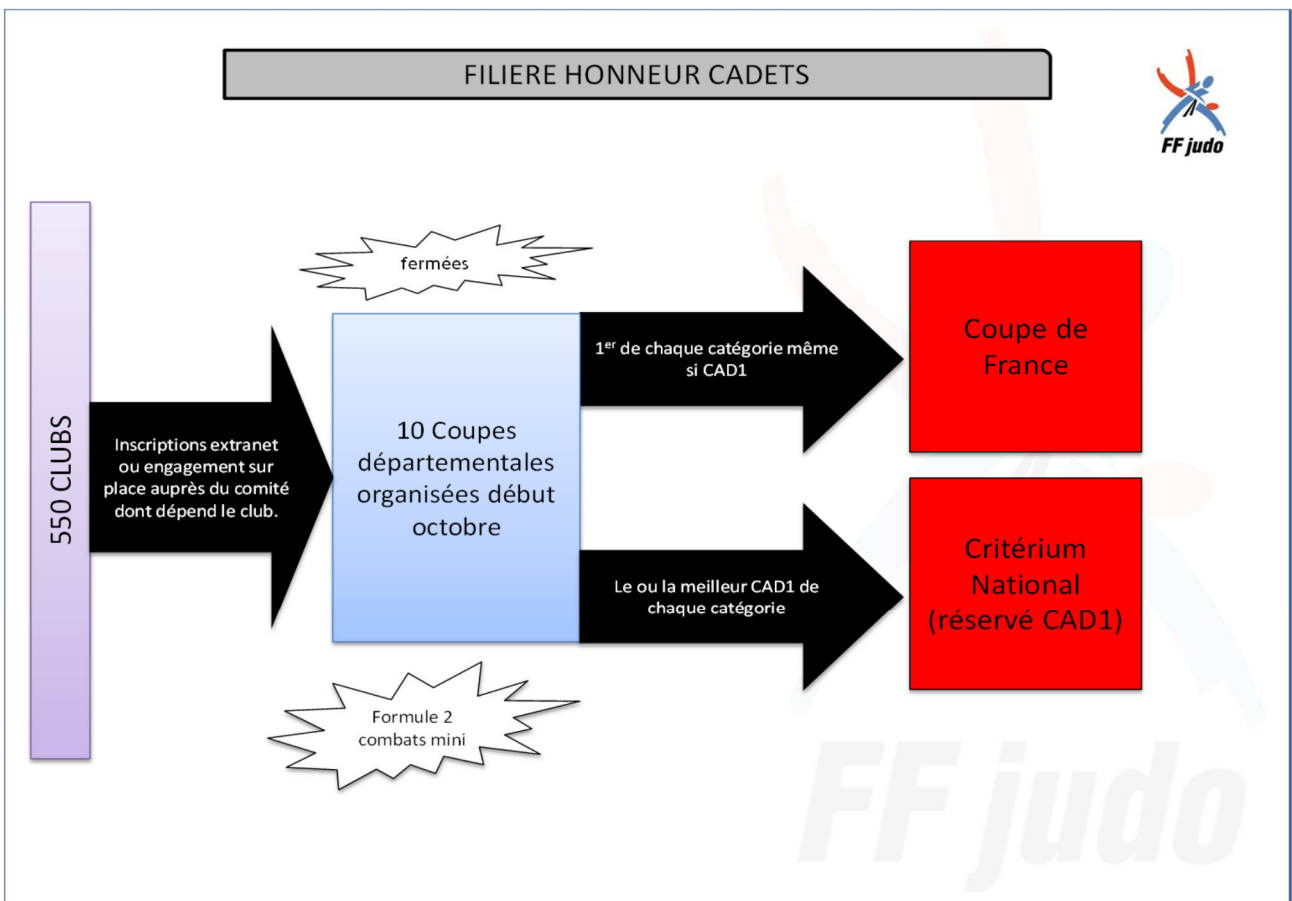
FILIERE HONNEUR CADETS

FF judo

550 CLUBS

Inscriptions extranet ou engagement sur place auprès du comité dont dépend le club.

fermées

10 Coupes départementales organisées début octobre

Formule 2 combats mini

1$^{er}$ de chaque catégorie même si CAD1

Le ou la meilleur CAD1 de chaque catégorie

Coupe de France

Critérium National (réservé CAD1)

FF judo